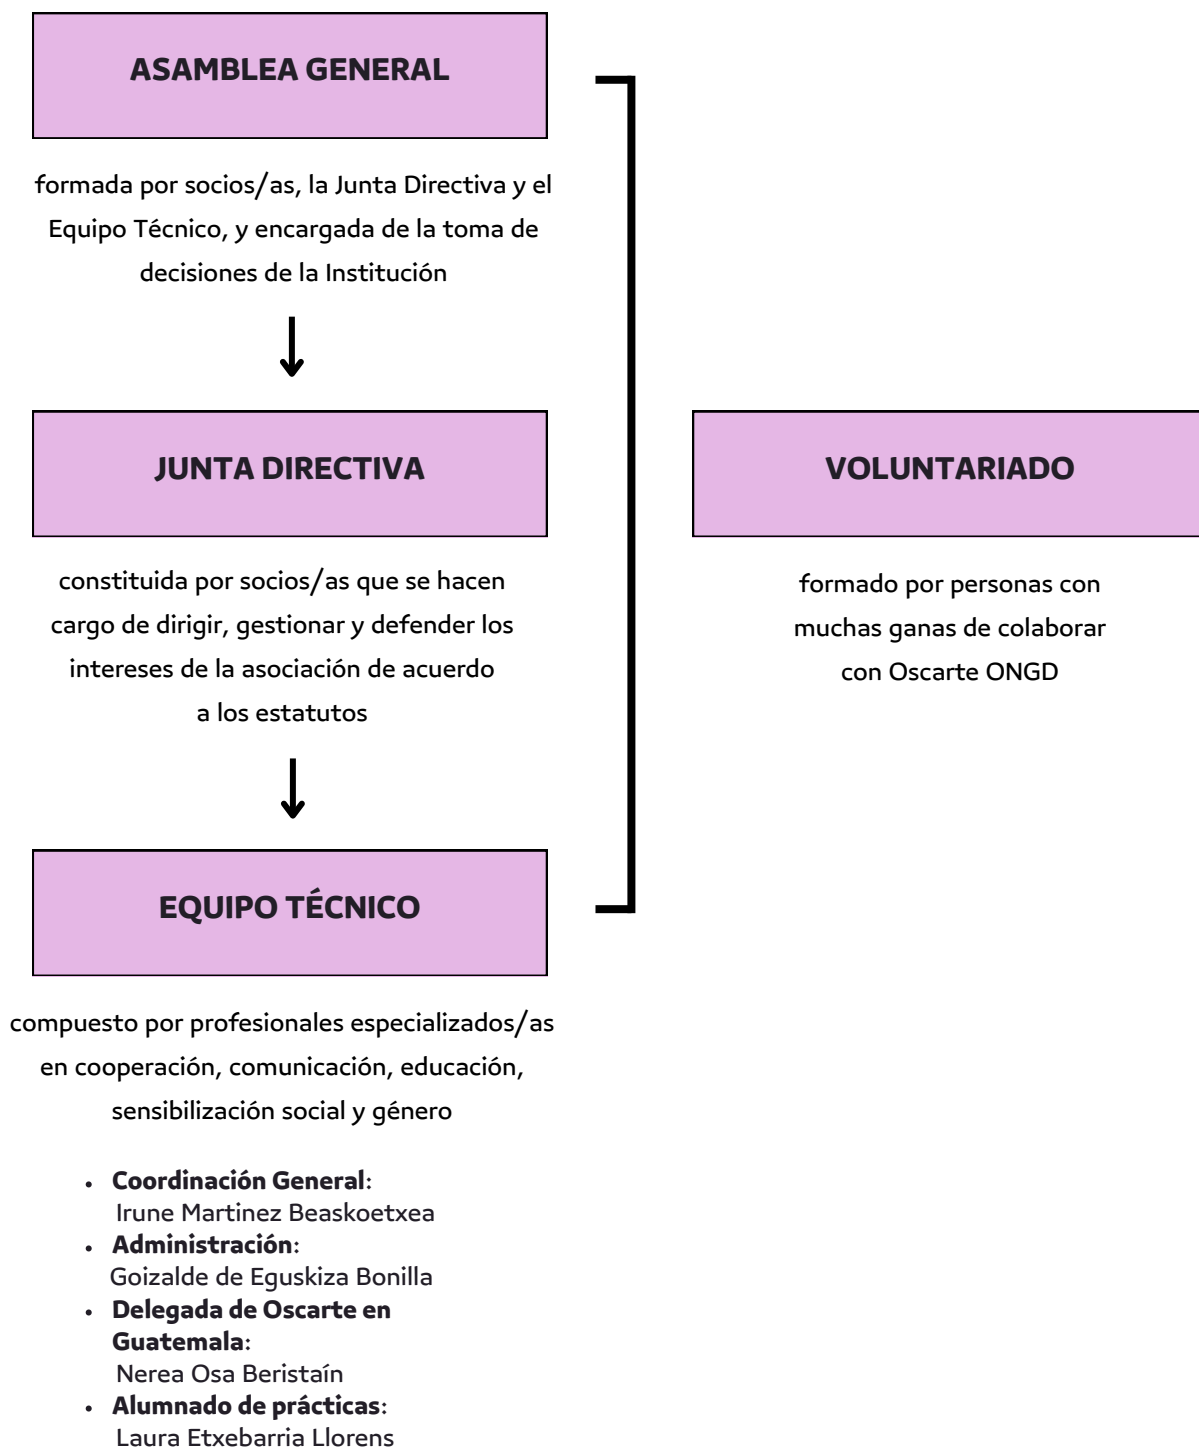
ASAMBLEA GENERAL

formada por socios/as, la Junta Directiva y el Equipo Técnico, y encargada de la toma de decisiones de la Institución

JUNTA DIRECTIVA

constituida por socios/as que se hacen cargo de dirigir, gestionar y defender los intereses de la asociación de acuerdo a los estatutos

EQUIPO TÉCNICO

compuesto por profesionales especializados/as en cooperación, comunicación, educación, sensibilización social y género

- Coordinación General: Irune Martinez Beaskoetxea
- Administración: Goizalde de Eguskiza Bonilla
- Delegada de Oscarte en Guatemala: Nerea Osa Beristaín
- Alumnado de prácticas: Laura Etxebarria Llorens

VOLUNTARIADO

formado por personas con muchas ganas de colaborar con Oscarte ONGD